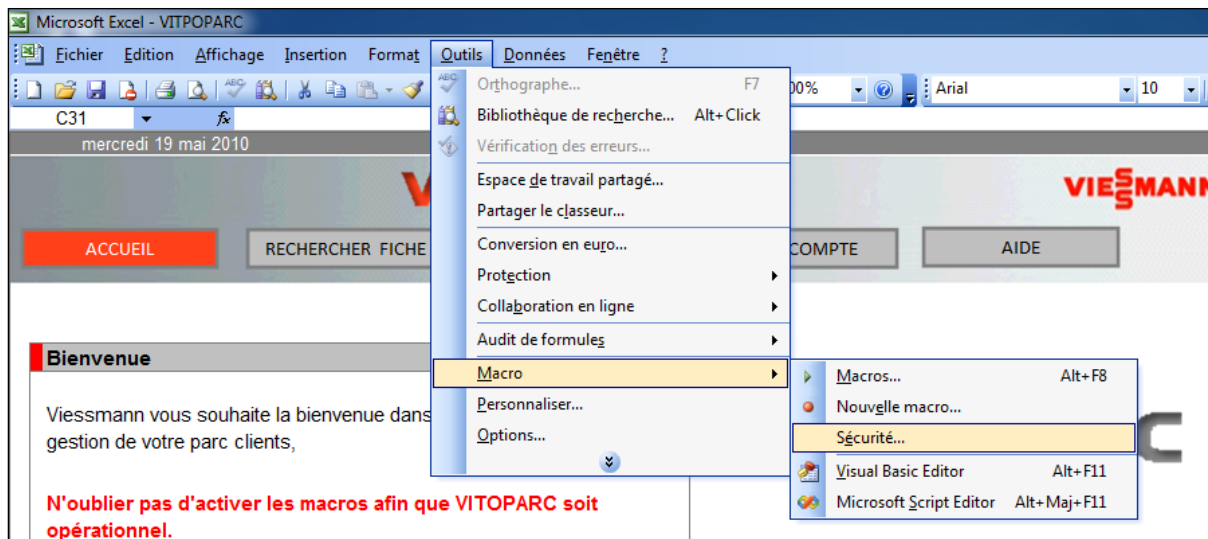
Microsoft Excel - VITPOPARC

Fichier Edition Affichage Insertion Format Outils Données Fenêtre ?

00% Arial 10

C31 fx

mercredi 19 mai 2010

VIESSMANN

ACCUEIL RECHERCHER FICHE COMPTE AIDE

Orthographe... F7
Bibliothèque de recherche... Alt+Click
Vérification des erreurs...
Espace de travail partagé...
Partager le classeur...
Conversion en euro...
Protection
Collaboration en ligne
Audit de formules
Macro
Personnaliser...
Options...

Macros... Alt+F8
Nouvelle macro...
Sécurité...
Visual Basic Editor Alt+F11
Microsoft Script Editor Alt+Maj+F11

Bienvenue

Viessmann vous souhaite la bienvenue dans gestion de votre parc clients,

N'oublier pas d'activer les macros afin que VITOPARC soit opérationnel.